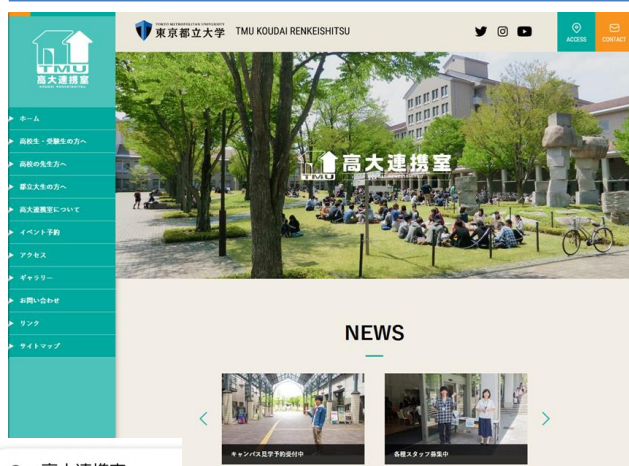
TMU
高大連携室
KOUDAI RENKEISHITSU

ホーム
高校生・受験生の方へ
高校の先生方へ
都立大生の方へ
高大連携室について
イベント予約
アクセス
ギャラリー
お問い合わせ
リンク
サイトマップ

TOKYO METROPOLITAN UNIVERSITY
東京都立大学 TMU KOUDAI RENKEISHITSU

ACCESS
CONTACT

TMU 高大連携室

NEWS

キャンパス見学予約受付中
各種スタッフ募集中

高大連携室